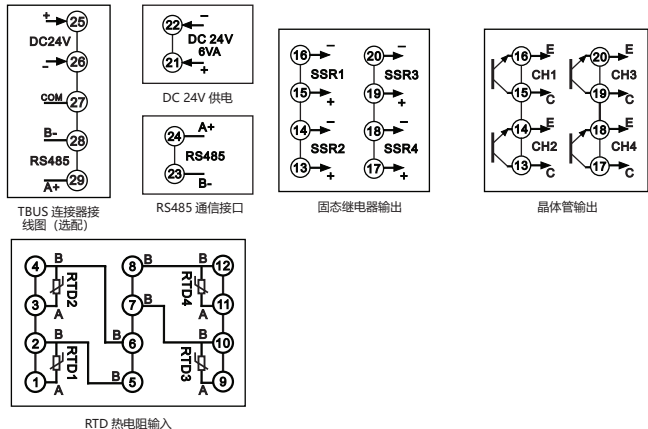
+ 25
DC24V
– 26
COM 27
B- 28
RS485
A+ 29

TBUS 连接器接线图（选配）

22 –
DC 24V
6VA
21 +

DC 24V 供电

24 A+
RS485
23 B-

RS485 通信接口

16 –
SSR1
15 +
14 –
SSR2
13 +
20 –
SSR3
19 +
18 –
SSR4
17 +

固态继电器输出

16 E
CH1
15 C
14 E
CH2
13 C
20 E
CH3
19 C
18 E
CH4
17 C

晶体管输出

4 B
RTD2
3 A
2 B
RTD1
1 A
6 B
5 B
8 B
7 B
12 B
RTD4
11 A
10 B
RTD3
9 A

RTD 热电阻输入